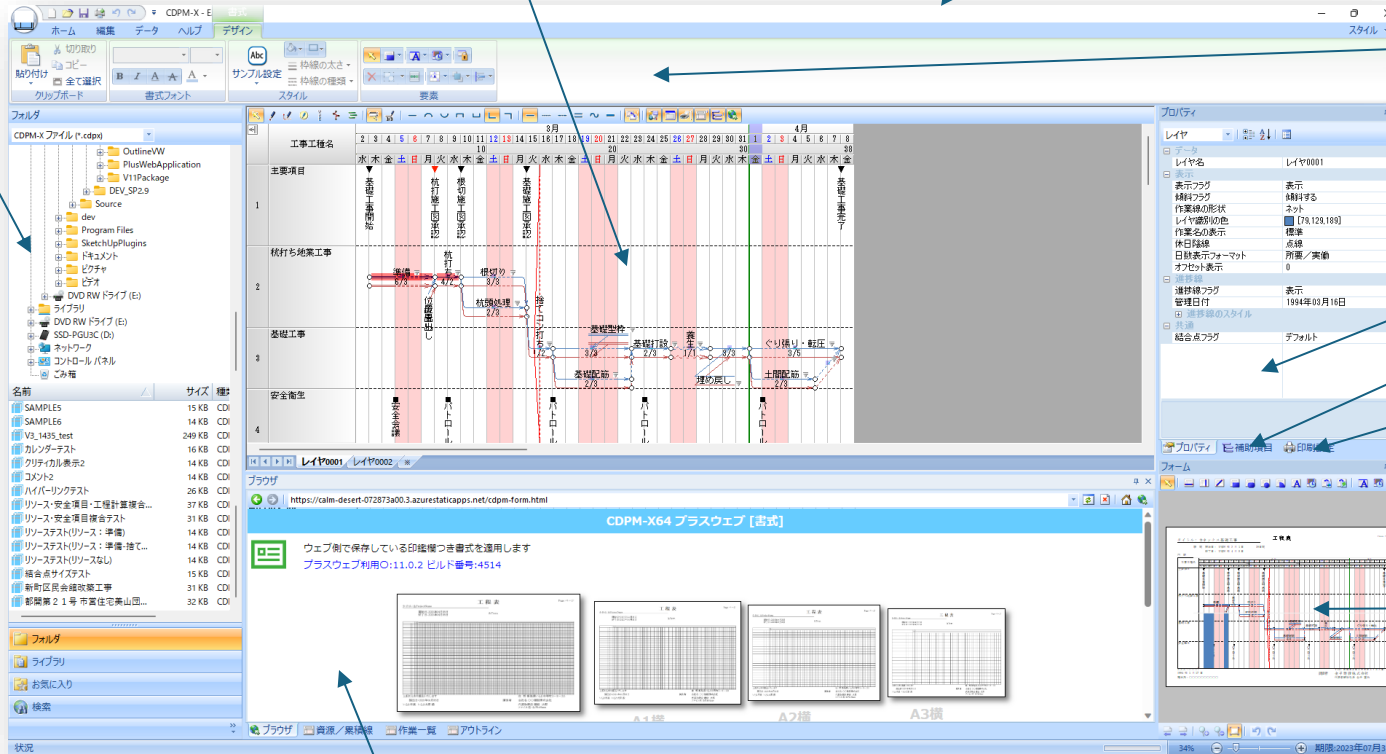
CDPM-X - E 書式
ホーム 編集 データ ヘルプ デザイン
スタイル
貼り付け 切り取り コピー 全て選択
クリップボード
書式フォント
サンプル設定 枠線の太さ 枠線の種類
スタイル
要素
フォルダ
CDPM-X ファイル (*.cdpx)
OutlineVW
PlusWebApplication
V11Package
DEV_SP2.9
Source
dev
Program Files
SketchUpPlugins
ドキュメント
ピクチャ
ビデオ
DVD RW ドライブ (E:)
ライブラリ
DVD RW ドライブ (E:)
SSD-PGU3C (D:)
ネットワーク
コントロール パネル
ごみ箱
| 名前 | サイズ | 種類 |
|---|---|---|
| SAMPLE5 | 15 KB | CDI |
| SAMPLE6 | 14 KB | CDI |
| V3_1435_test | 249 KB | CDI |
| カレンダーテスト | 16 KB | CDI |
| クリティカル表示2 | 14 KB | CDI |
| コメント2 | 14 KB | CDI |
| ハイパーリンクテスト | 26 KB | CDI |
| リソース・安全項目・工程計画複合... | 37 KB | CDI |
| リソース・安全項目複合テスト | 31 KB | CDI |
| リソーステスト(リソース：準備) | 14 KB | CDI |
| リソーステスト(リソース：準備・捨て... | 14 KB | CDI |
| リソーステスト(リソースなし) | 14 KB | CDI |
| 結合点サイズテスト | 15 KB | CDI |
| 新町区民会館改築工事 | 89 KB | CDI |
| 部開第２１号 市営住宅奏山団... | 32 KB | CDI |
フォルダ
ライブラリ
お気に入り
検索
工事工種名
3月
4月
2 3 4 5 6 7 8 9 10 11 12 13 14 15 16 17 18 19 20 21 22 23 24 25 26 27 28 29 30 31 1 2 3 4 5 6 7 8
10 20 30 30
水 木 金 土 日 月 火 水 木 金 土 日 月 火 水 木 金 土 日 月 火 水 木 金 土 日 月 火 水 木 金 土 日 月 火 水 木 金
1 主要項目
基礎工事開始 杭打施工図承認 根切施工図承認 基礎施工図承認 基礎工事完了
2 杭打ち地業工事
準備 3/3 杭打 4/2 根切り 3/3 杭頭処理 2/3 位置墨出し 捨てコン打ち
3 基礎工事
基礎型枠 3/3 基礎打設 2/3 養生 1/1 8/3 ぐり積り・転圧 3/5 基礎配筋 2/3 埋め戻し 土間配筋 2/3
4 安全衛生
安全会議 パトロール パトロール パトロール パトロール パトロール
レイヤ0001 レイヤ0002
ブラウザ
https://calm-desert-072873a00.3.azurestaticapps.net/cdpm-form.html
CDPM-X64 プラスウェブ [書式]
ウェブ側で保存している印鑑欄つき書式を適用します
プラスウェブ利用〇:11.0.2 ビルド番号:4514
工 程 表
工 程 表
工 程 表
工 程 表
A1横 A2横 A3横
ブラウザ 資源／累積線 作業一覧 アウトライン
プロパティ
レイヤ
データ
レイヤ名 レイヤ0001
表示
表示フラグ 表示
傾斜フラグ 傾斜する
作業線の形状 ネット
レイヤ識別の色 [79,129,189]
作業名の表示 標準
休日除線 点線
日数表示フォーマット 所要／実働
オフセット表示 0
進捗線
進捗線フラグ 表示
管理日付 1994年03月16日
進捗線のスタイル
共通
結合点フラグ デフォルト
プロパティ 補助項目 印刷設定
フォーム
工 程 表
状況
34%
期限:2023年07月3